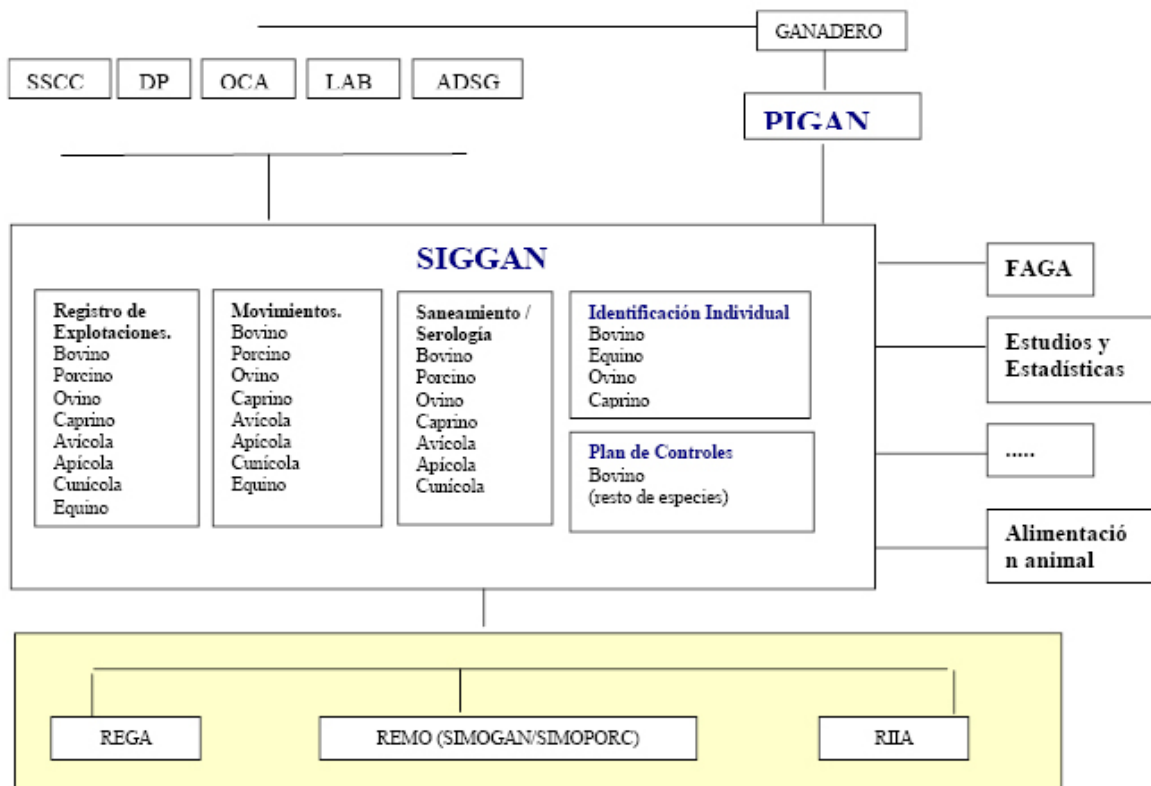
GANADERO

SSCC

DP

OCA

LAB

ADSG

PIGAN

SIGGAN

Registro de Explotaciones.
Bovino
Porcino
Ovino
Caprino
Avícola
Apícola
Cunícola
Equino

Movimientos.
Bovino
Porcino
Ovino
Caprino
Avícola
Apícola
Cunícola
Equino

Saneamiento / Serología
Bovino
Porcino
Ovino
Caprino
Avícola
Apícola
Cunícola

Identificación Individual
Bovino
Equino
Ovino
Caprino

Plan de Controles
Bovino
(resto de especies)

FAGA

Estudios y Estadísticas

.....

Alimentación animal

REGA

REMO (SIMOGAN/SIMOPORC)

RIIA